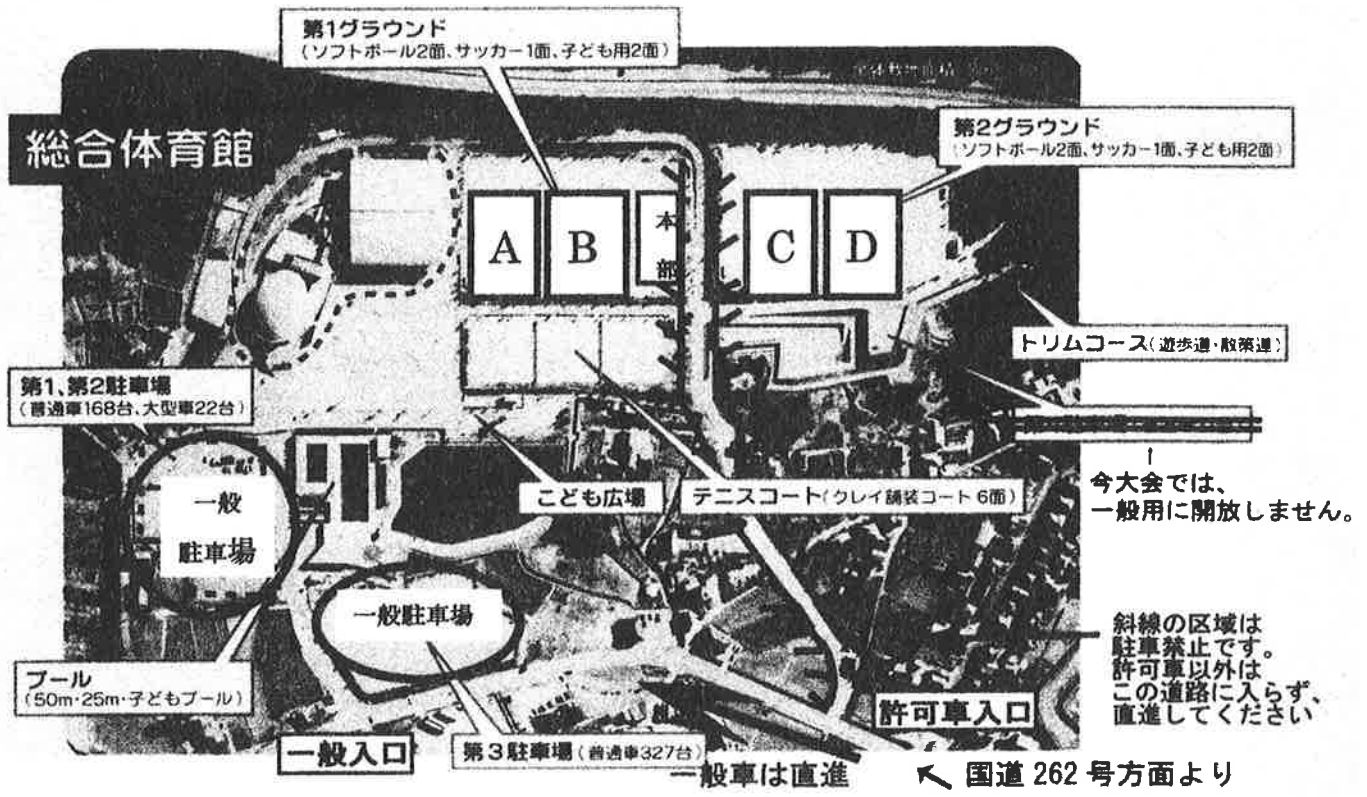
第1グラウンド
(ソフトボール2面、サッカー1面、子ども用2面)

総合体育館

第2グラウンド
(ソフトボール2面、サッカー1面、子ども用2面)

A B 本部 C D

トリムコース(遊歩道・散策道)

第1、第2駐車場
(普通車168台、大型車22台)

今大会では、
一般用に開放しません。

一般
駐車場

こども広場

テニスコート(クレイ舗装コート6面)

一般駐車場

斜線の区域は
駐車禁止です。
許可車以外は
この道路に入らず、
直進してください

プール
(50m・25m・子どもプール)

許可車入口

一般入口

第3駐車場(普通車327台)

一般車は直進

国道262号方面より